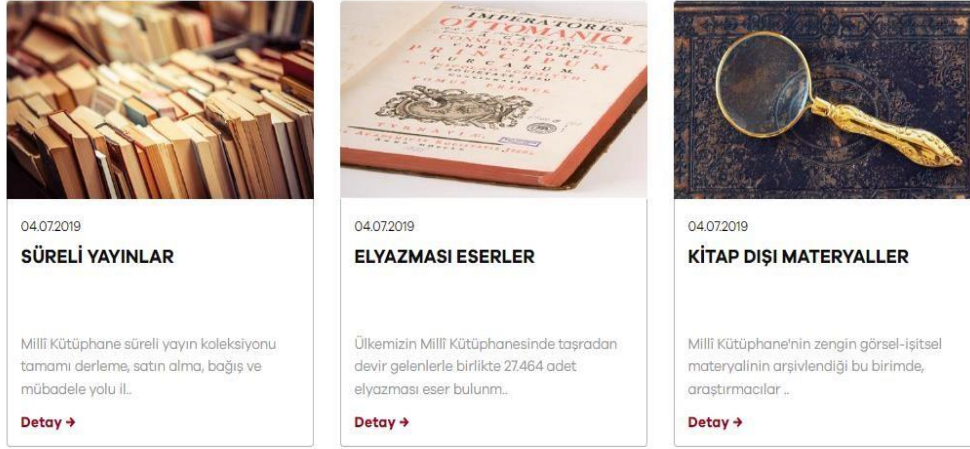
IMPERATORES
OTTOMANICI
PRINCIPUM
TURCARUM
TOMUS PRIMUS

04.07.2019

SÜRELİ YAYINLAR

Millî Kütüphane süreli yayın koleksiyonu tamamı derleme, satın alma, bağış ve mübadele yolu il..

Detay →

04.07.2019

ELYAZMASI ESERLER

Ülkemizin Millî Kütüphanesinde taşradan devir gelenlerle birlikte 27.464 adet elyazması eser bulunm..

Detay →

04.07.2019

KİTAP DIŞI MATERYALLER

Millî Kütüphane'nin zengin görsel-işitsel materyalinin arşivlendiği bu birimde, araştırmacılar ..

Detay →